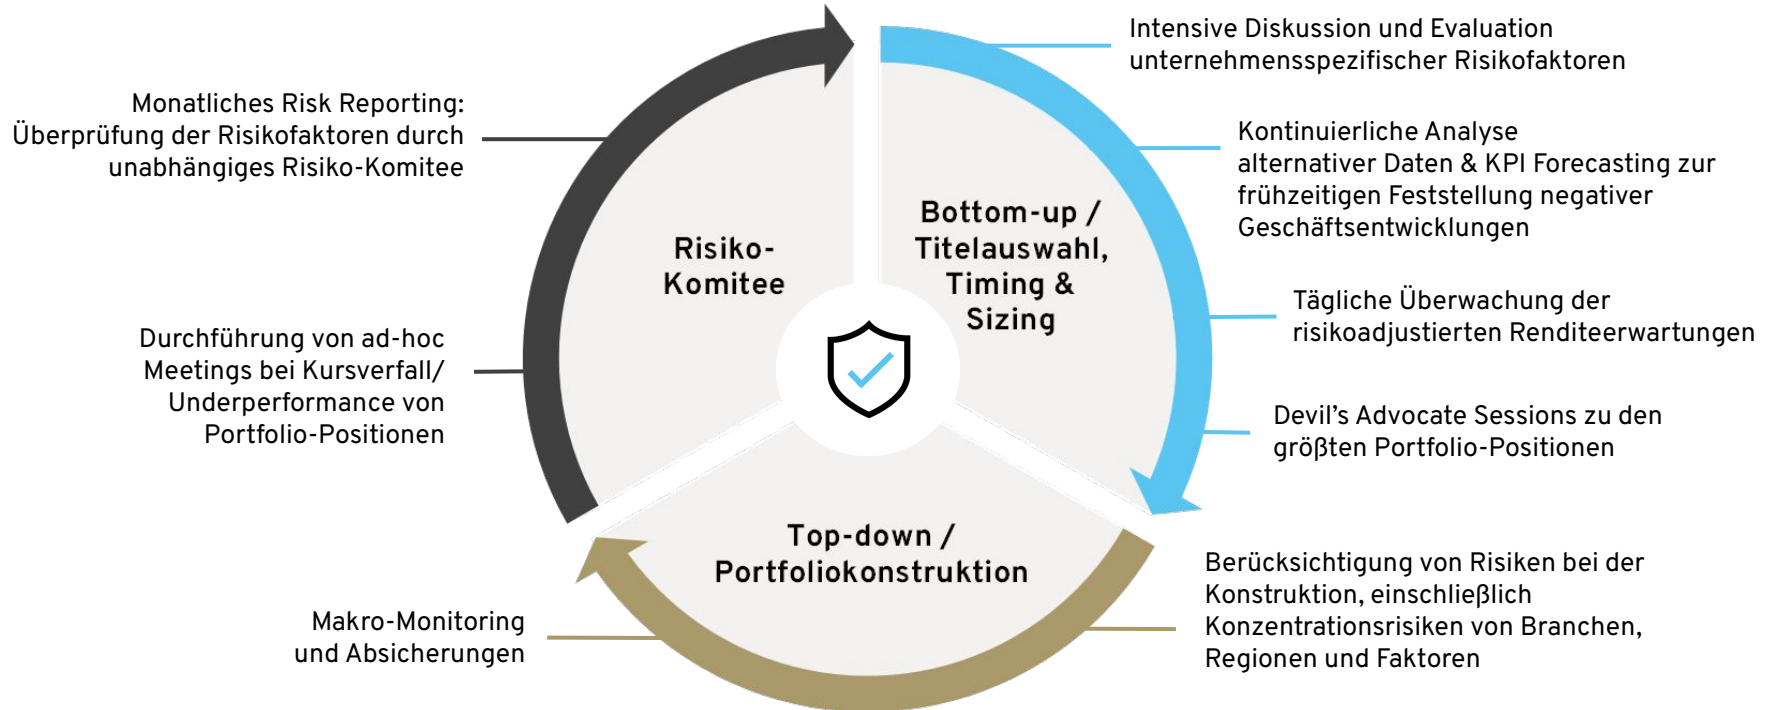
Monatliches Risk Reporting: Überprüfung der Risikofaktoren durch unabhängiges Risiko-Komitee

Durchführung von ad-hoc Meetings bei Kursverfall/ Underperformance von Portfolio-Positionen

Makro-Monitoring und Absicherungen

Risiko-Komitee

Bottom-up / Titelauswahl, Timing & Sizing

Top-down / Portfoliokonstruktion

Intensive Diskussion und Evaluation unternehmensspezifischer Risikofaktoren

Kontinuierliche Analyse alternativer Daten & KPI Forecasting zur frühzeitigen Feststellung negativer Geschäftsentwicklungen

Tägliche Überwachung der risikoadjustierten Renditeerwartungen

Devil's Advocate Sessions zu den größten Portfolio-Positionen

Berücksichtigung von Risiken bei der Konstruktion, einschließlich Konzentrationsrisiken von Branchen, Regionen und Faktoren